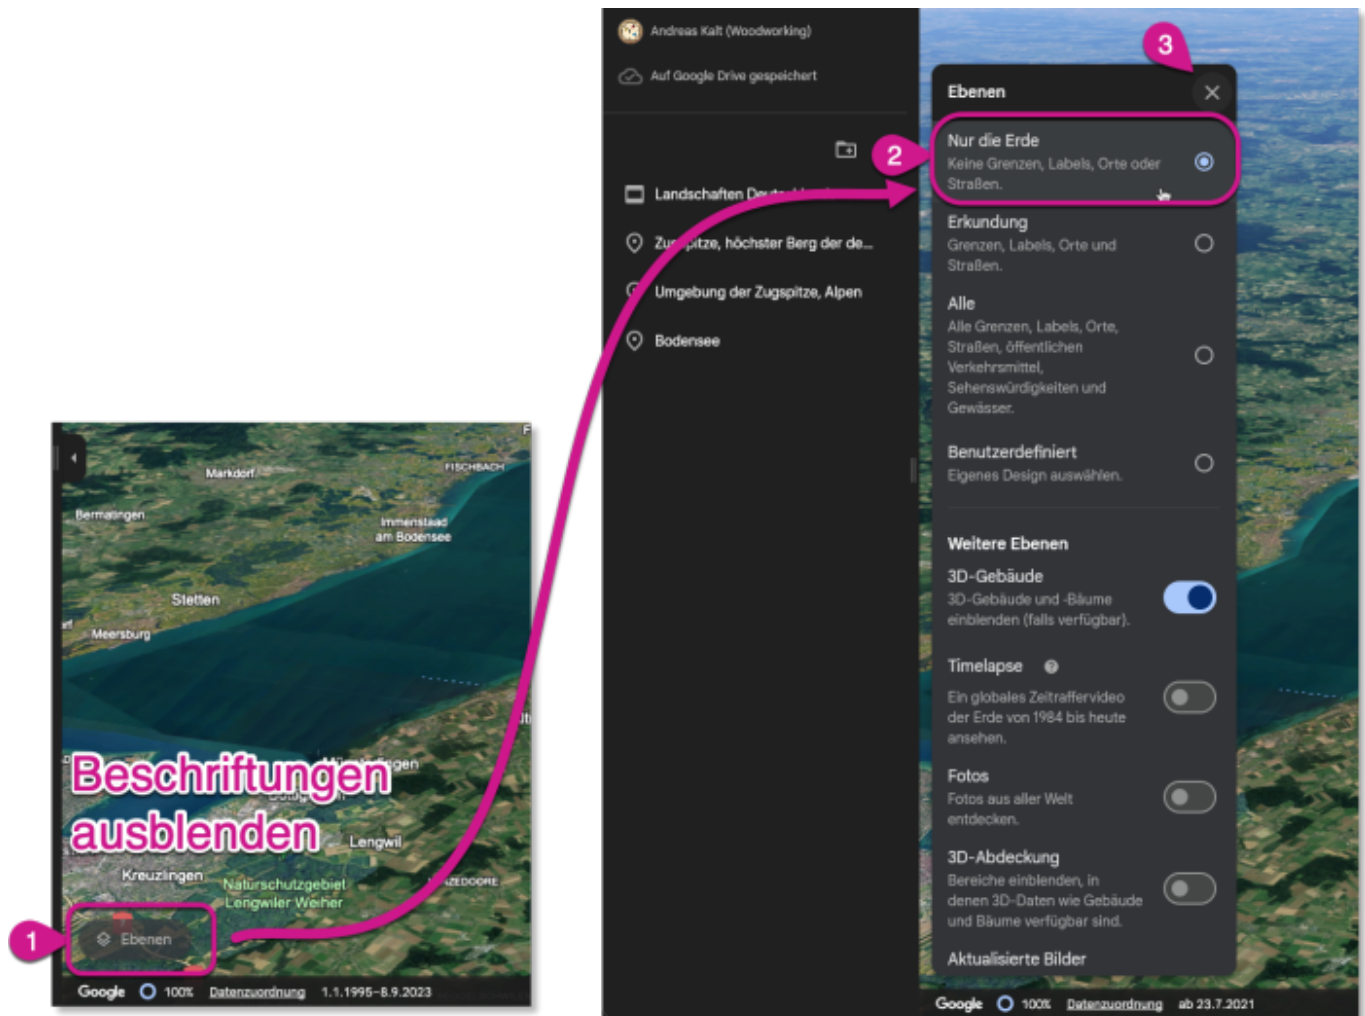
Markdorf
FISCHBACH
Bermatingen
Immenstaad am Bodensee
Stetten
Meersburg
Beschriftungen ausblenden
Lengwil
Kreuzlingen
Naturschutzgebiet Lengwiler Weiher
1
Ebenen
Google 100% Datenzuordnung 1.1.1995–8.9.2023

Andreas Kalt (Woodworking)
Auf Google Drive gespeichert
Landschaften Deutschlands
Zugspitze, höchster Berg der de...
Umgebung der Zugspitze, Alpen
Bodensee

3
Ebenen
2
Nur die Erde
Keine Grenzen, Labels, Orte oder Straßen.
Erkundung
Grenzen, Labels, Orte und Straßen.
Alle
Alle Grenzen, Labels, Orte, Straßen, öffentlichen Verkehrsmittel, Sehenswürdigkeiten und Gewässer.
Benutzerdefiniert
Eigenes Design auswählen.
Weitere Ebenen
3D-Gebäude
3D-Gebäude und -Bäume einblenden (falls verfügbar).
Timelapse
Ein globales Zeitraffervideo der Erde von 1984 bis heute ansehen.
Fotos
Fotos aus aller Welt entdecken.
3D-Abdeckung
Bereiche einblenden, in denen 3D-Daten wie Gebäude und Bäume verfügbar sind.
Aktualisierte Bilder
Google 100% Datenzuordnung ab 23.7.2021